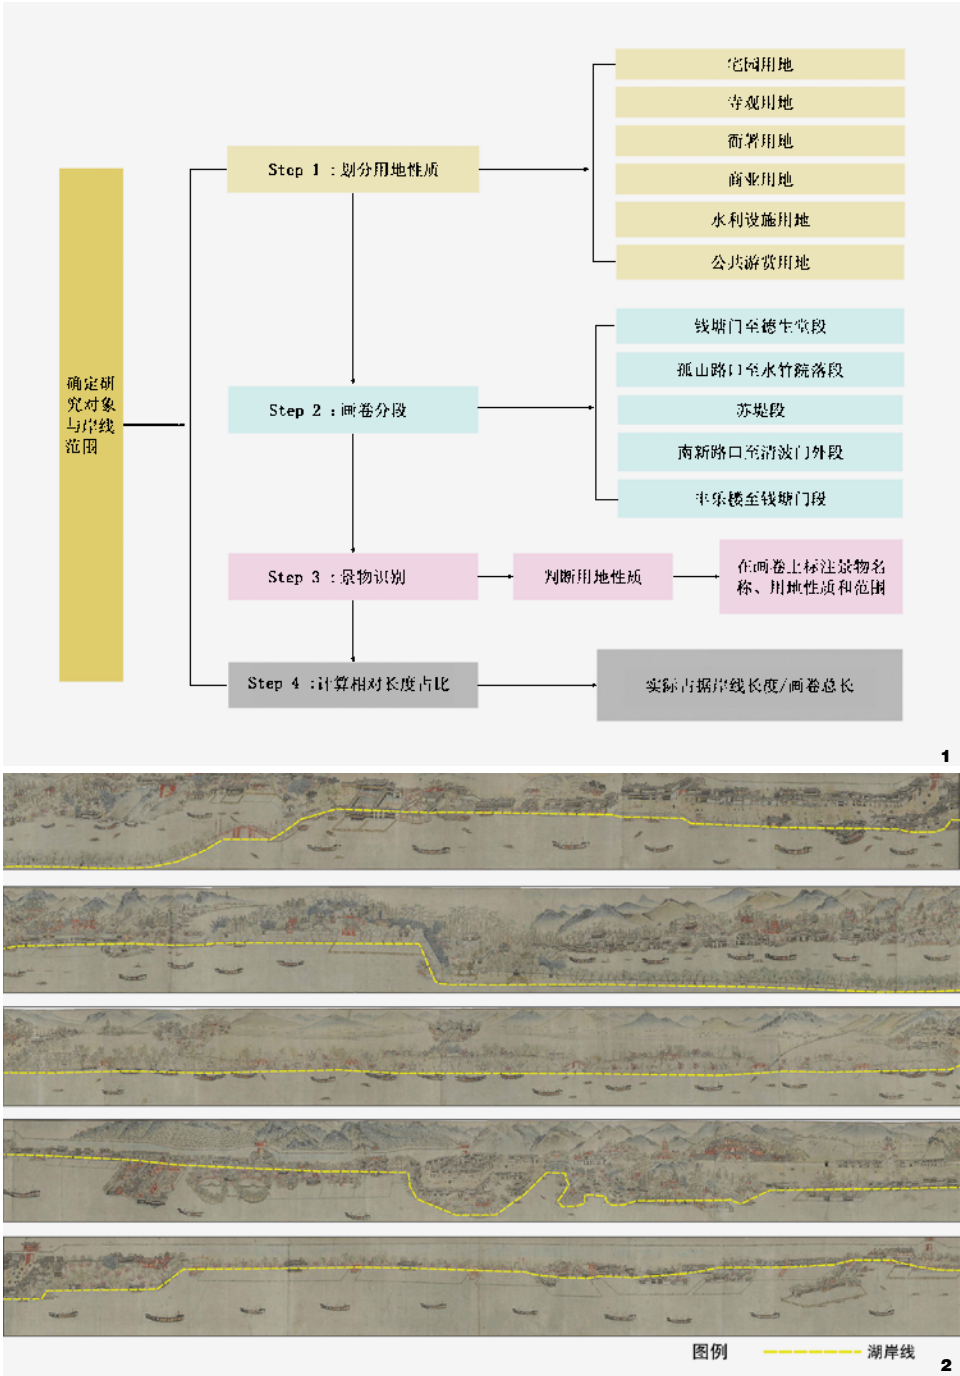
确定研究对象与岸线范围

Step 1 ：划分用地性质

宅园用地
寺观用地
衙署用地
商业用地
水利设施用地
公共游赏用地

Step 2 ：画卷分段

钱塘门至德生堂段
孤山路口至水竹院落段
苏堤段
南新路口至清波门外段
丰乐楼至钱塘门段

Step 3 ：景物识别

判断用地性质

在画卷上标注景物名称、用地性质和范围

Step 4 ：计算相对长度占比

实际占据岸线长度/画卷总长

1

图例 湖岸线

2